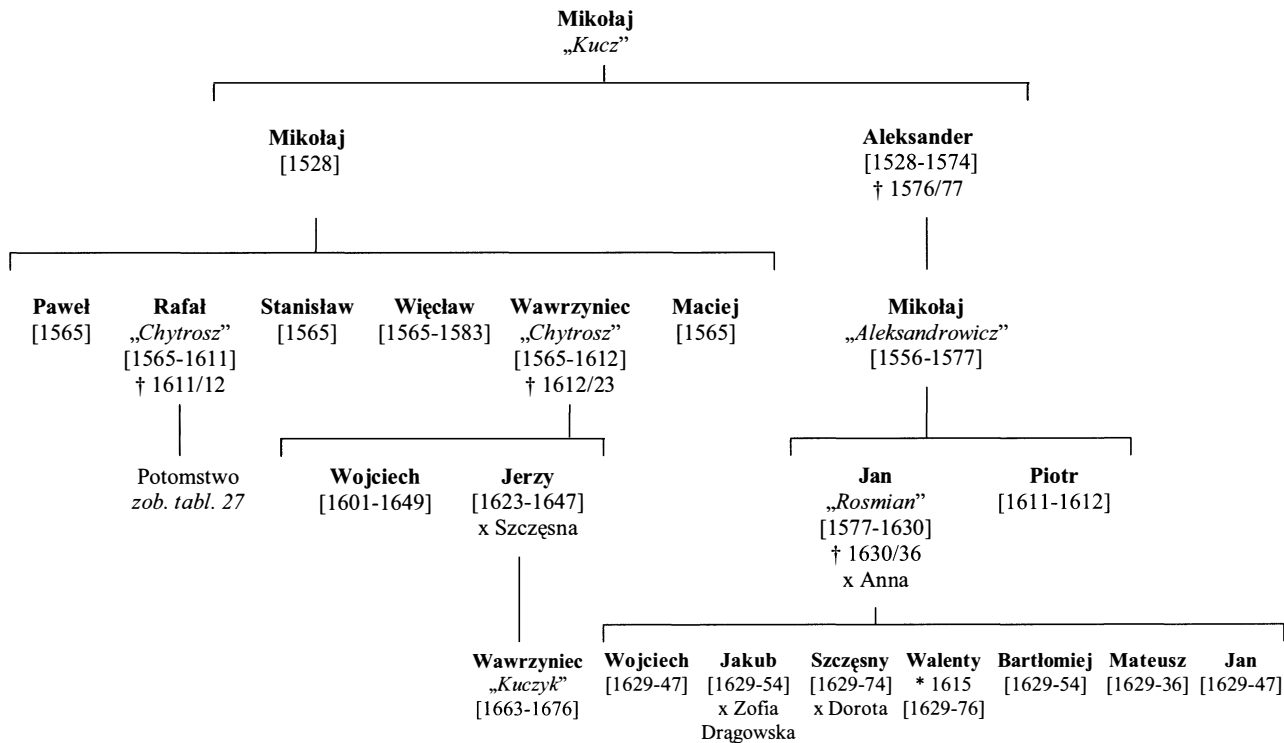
**Mikołaj**
„*Kucz*"

**Mikołaj**
[1528]

**Aleksander**
[1528-1574]
† 1576/77

**Paweł**
[1565]

**Rafał**
„*Chytrosz*"
[1565-1611]
† 1611/12

Potomstwo
*zob. tabl. 27*

**Stanisław**
[1565]

**Więcław**
[1565-1583]

**Wawrzyniec**
„*Chytrosz*"
[1565-1612]
† 1612/23

**Maciej**
[1565]

**Wojciech**
[1601-1649]

**Jerzy**
[1623-1647]
x Szczęsna

**Wawrzyniec**
„*Kuczyk*"
[1663-1676]

**Mikołaj**
„*Aleksandrowicz*"
[1556-1577]

**Jan**
„*Rosmian*"
[1577-1630]
† 1630/36
x Anna

**Piotr**
[1611-1612]

**Wojciech**
[1629-47]

**Jakub**
[1629-54]
x Zofia Drągowska

**Szczęsny**
[1629-74]
x Dorota

**Walenty**
* 1615
[1629-76]

**Bartłomiej**
[1629-54]

**Mateusz**
[1629-36]

**Jan**
[1629-47]